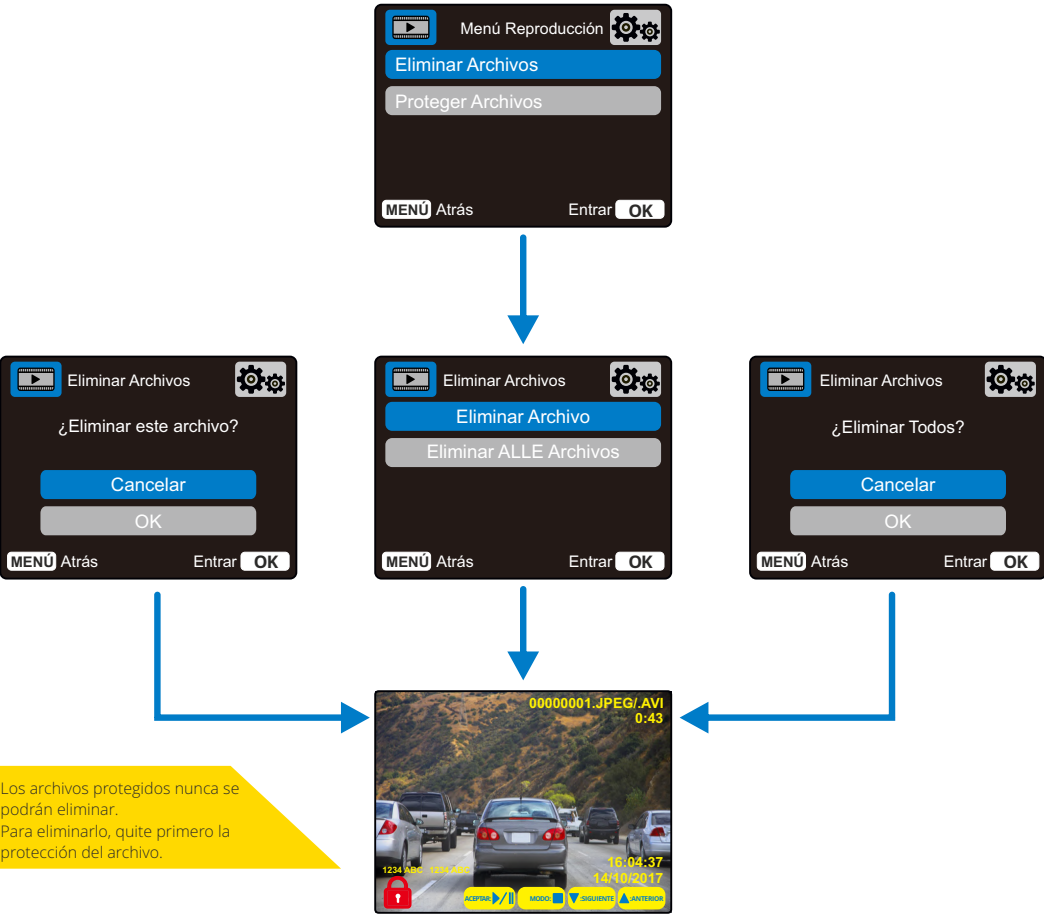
Menú Reproducción

Eliminar Archivos

Proteger Archivos

MENÚ Atrás

Entrar OK

Eliminar Archivos

¿Eliminar este archivo?

Cancelar

OK

MENÚ Atrás

Entrar OK

Eliminar Archivos

Eliminar Archivo

Eliminar ALLE Archivos

MENÚ Atrás

Entrar OK

Eliminar Archivos

¿Eliminar Todos?

Cancelar

OK

MENÚ Atrás

Entrar OK

00000001.JPEG/.AVI
0:43

1234 ABC 1234 ABC

16:04:37
14/10/2017

ACEPTAR: MODO: :SIGUIENTE :ANTERIOR

Los archivos protegidos nunca se podrán eliminar.
Para eliminarlo, quite primero la protección del archivo.